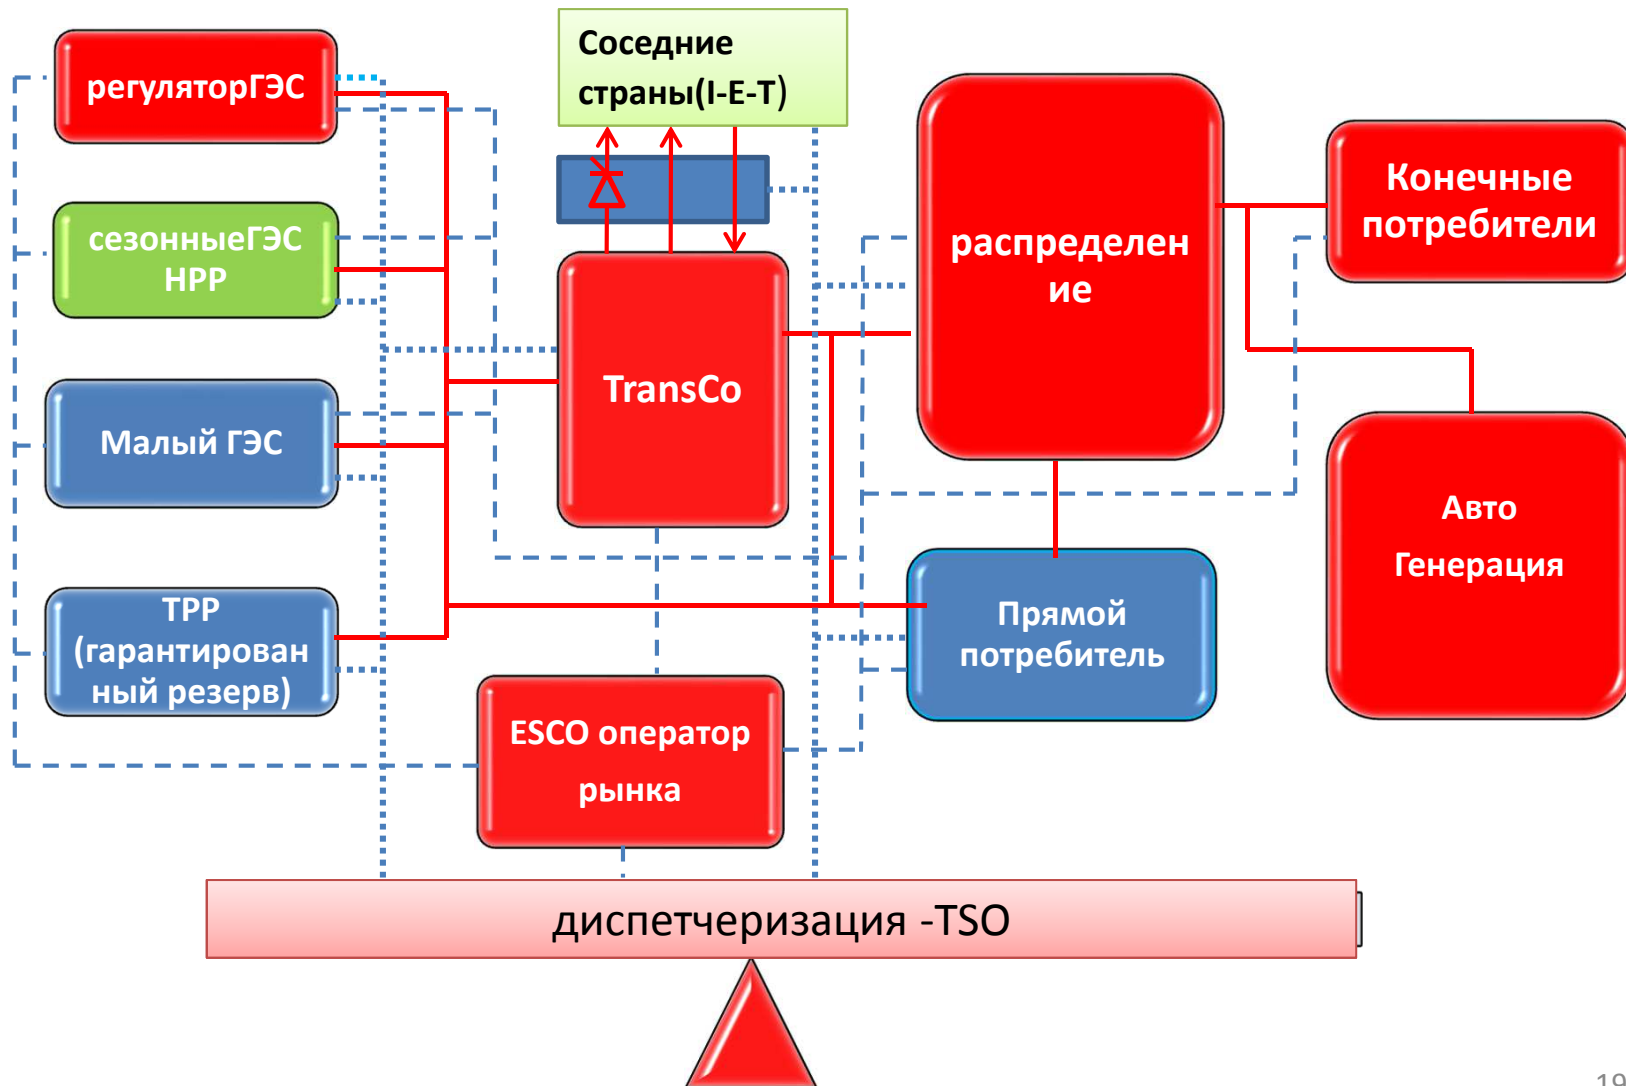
регуляторГЭС

сезонныеГЭС НРР

Малый ГЭС

TPP (гарантированный резерв)

Соседние страны(I-E-T)

TransCo

ESCO оператор рынка

распределение

Конечные потребители

Прямой потребитель

Авто Генерация

диспетчеризация -TSO

19